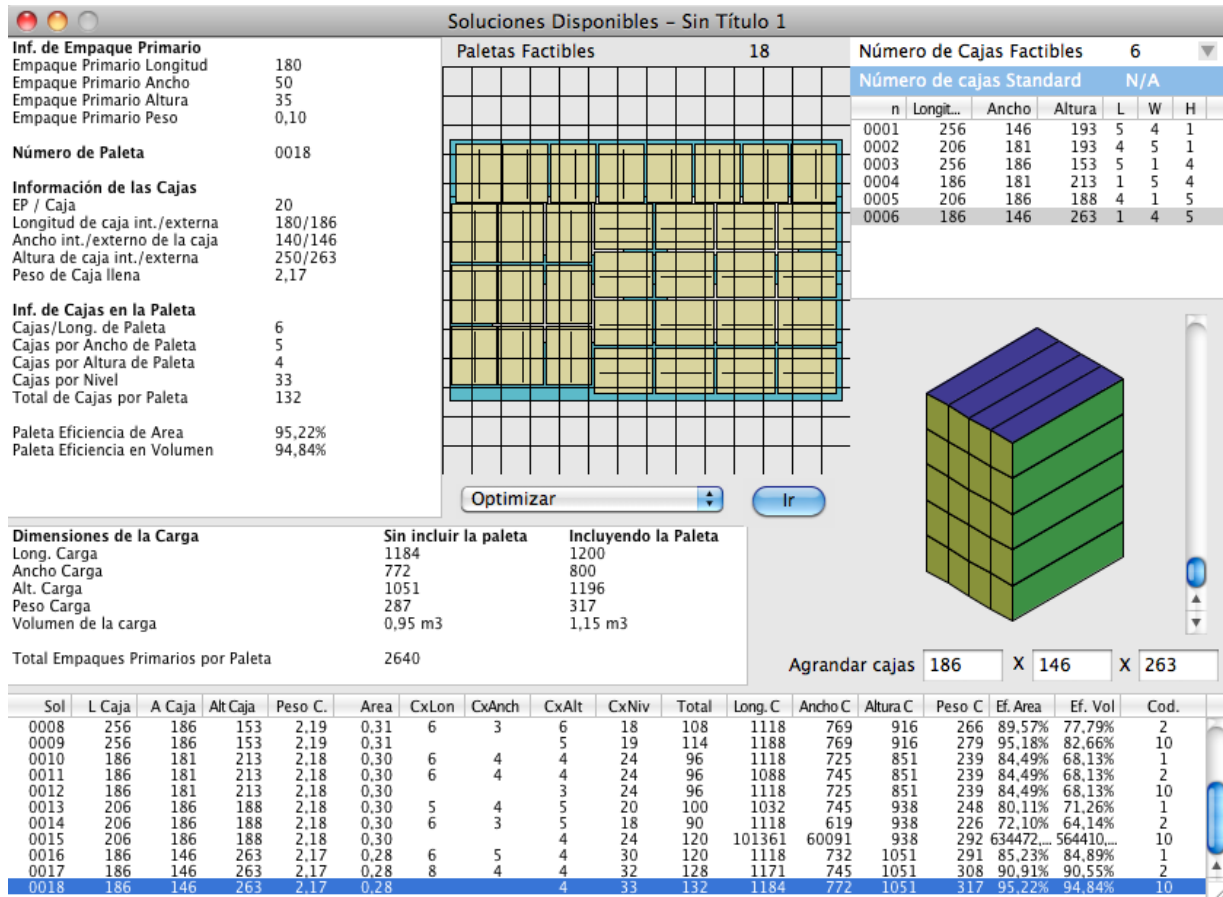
Soluciones Disponibles – Sin Título 1

Inf. de Empaque Primario
Empaque Primario Longitud 180
Empaque Primario Ancho 50
Empaque Primario Altura 35
Empaque Primario Peso 0,10

Número de Paleta 0018

Información de las Cajas
EP / Caja 20
Longitud de caja int./externa 180/186
Ancho int./externo de la caja 140/146
Altura de caja int./externa 250/263
Peso de Caja llena 2,17

Inf. de Cajas en la Paleta
Cajas/Long. de Paleta 6
Cajas por Ancho de Paleta 5
Cajas por Altura de Paleta 4
Cajas por Nivel 33
Total de Cajas por Paleta 132

Paleta Eficiencia de Area 95,22%
Paleta Eficiencia en Volumen 94,84%

Paletas Factibles 18

Optimizar
Ir

Número de Cajas Factibles 6
Número de cajas Standard N/A

| n | Longit... | Ancho | Altura | L | W | H |
|---|---|---|---|---|---|---|
| 0001 | 256 | 146 | 193 | 5 | 4 | 1 |
| 0002 | 206 | 181 | 193 | 4 | 5 | 1 |
| 0003 | 256 | 186 | 153 | 5 | 1 | 4 |
| 0004 | 186 | 181 | 213 | 1 | 5 | 4 |
| 0005 | 206 | 186 | 188 | 4 | 1 | 5 |
| 0006 | 186 | 146 | 263 | 1 | 4 | 5 |

Dimensiones de la Carga | Sin incluir la paleta | Incluyendo la Paleta
Long. Carga 1184 1200
Ancho Carga 772 800
Alt. Carga 1051 1196
Peso Carga 287 317
Volumen de la carga 0,95 m3 1,15 m3

Total Empaques Primarios por Paleta 2640

Agrandar cajas 186 X 146 X 263

| Sol | L Caja | A Caja | Alt Caja | Peso C. | Area | CxLon | CxAnch | CxAlt | CxNiv | Total | Long. C | Ancho C | Altura C | Peso C | Ef. Area | Ef. Vol | Cod. |
|---|---|---|---|---|---|---|---|---|---|---|---|---|---|---|---|---|---|
| 0008 | 256 | 186 | 153 | 2,19 | 0,31 | 6 | 3 | 6 | 18 | 108 | 1118 | 769 | 916 | 266 | 89,57% | 77,79% | 2 |
| 0009 | 256 | 186 | 153 | 2,19 | 0,31 | | | 5 | 19 | 114 | 1188 | 769 | 916 | 279 | 95,18% | 82,66% | 10 |
| 0010 | 186 | 181 | 213 | 2,18 | 0,30 | 6 | 4 | 4 | 24 | 96 | 1118 | 725 | 851 | 239 | 84,49% | 68,13% | 1 |
| 0011 | 186 | 181 | 213 | 2,18 | 0,30 | 6 | 4 | 4 | 24 | 96 | 1088 | 745 | 851 | 239 | 84,49% | 68,13% | 2 |
| 0012 | 186 | 181 | 213 | 2,18 | 0,30 | | | 3 | 24 | 96 | 1118 | 725 | 851 | 239 | 84,49% | 68,13% | 10 |
| 0013 | 206 | 186 | 188 | 2,18 | 0,30 | 5 | 4 | 5 | 20 | 100 | 1032 | 745 | 938 | 248 | 80,11% | 71,26% | 1 |
| 0014 | 206 | 186 | 188 | 2,18 | 0,30 | 6 | 3 | 5 | 18 | 90 | 1118 | 619 | 938 | 226 | 72,10% | 64,14% | 2 |
| 0015 | 206 | 186 | 188 | 2,18 | 0,30 | | | 4 | 24 | 120 | 101361 | 60091 | 938 | 292 | 634472,... | 564410,... | 10 |
| 0016 | 186 | 146 | 263 | 2,17 | 0,28 | 6 | 5 | 4 | 30 | 120 | 1118 | 732 | 1051 | 291 | 85,23% | 84,89% | 1 |
| 0017 | 186 | 146 | 263 | 2,17 | 0,28 | 8 | 4 | 4 | 32 | 128 | 1171 | 745 | 1051 | 308 | 90,91% | 90,55% | 2 |
| 0018 | 186 | 146 | 263 | 2,17 | 0,28 | | | 4 | 33 | 132 | 1184 | 772 | 1051 | 317 | 95,22% | 94,84% | 10 |